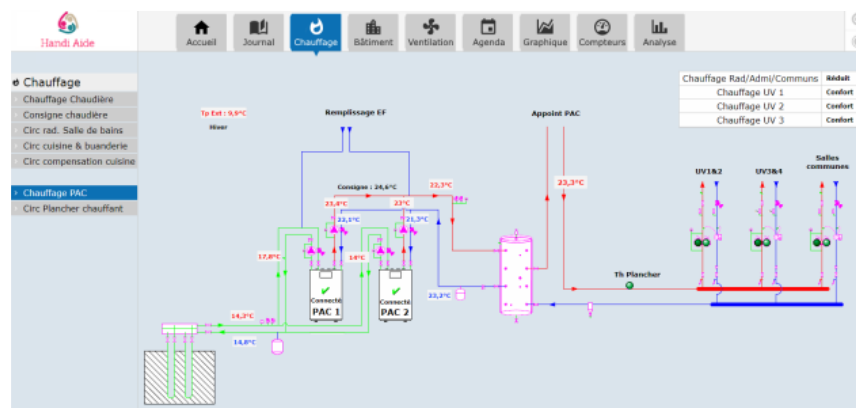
Handi Aide

Accueil
Journal
Chauffage
Bâtiment
Ventilation
Agenda
Graphique
Compteurs
Analyse

Chauffage
Chauffage Chaudière
Consigne chaudière
Circ rad. Salle de bains
Circ cuisine & buanderie
Circ compensation cuisine

Chauffage PAC
Circ Plancher chauffant

| Chauffage Rad/Admi/Communs | Réduit |
|---|---|
| Chauffage UV 1 | Confort |
| Chauffage UV 2 | Confort |
| Chauffage UV 3 | Confort |

Tp Ext : 9,9°C
Hiver

Remplissage EF

Appoint PAC

Consigne : 24,6°C
22,3°C
23,8°C
23°C
22,1°C
21,3°C
23,3°C
17,8°C
14°C
Connecté
PAC 1
Connecté
PAC 2
23,2°C
14,3°C
14,8°C

Th Plancher

UV1&2
UV3&4
Salles communes